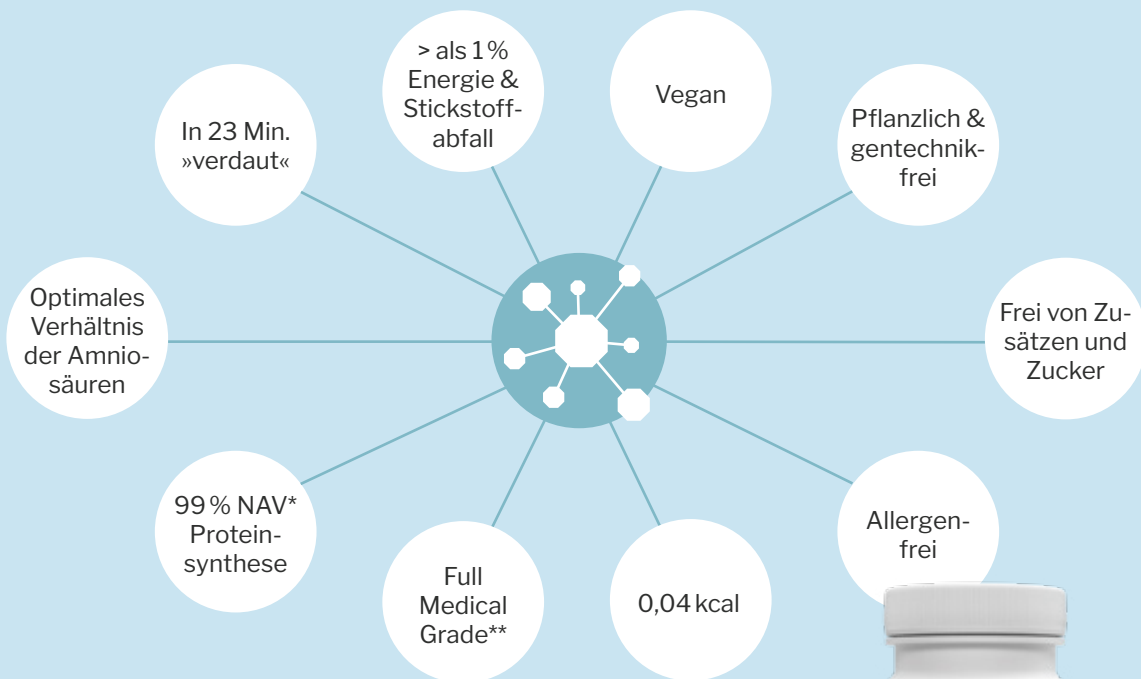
> als 1 % Energie & Stickstoffabfall

Vegan

In 23 Min. »verdaut«

Pflanzlich & gentechnikfrei

Optimales Verhältnis der Amniosäuren

Frei von Zusätzen und Zucker

99 % NAV* Proteinsynthese

Allergenfrei

Full Medical Grade**

0,04 kcal